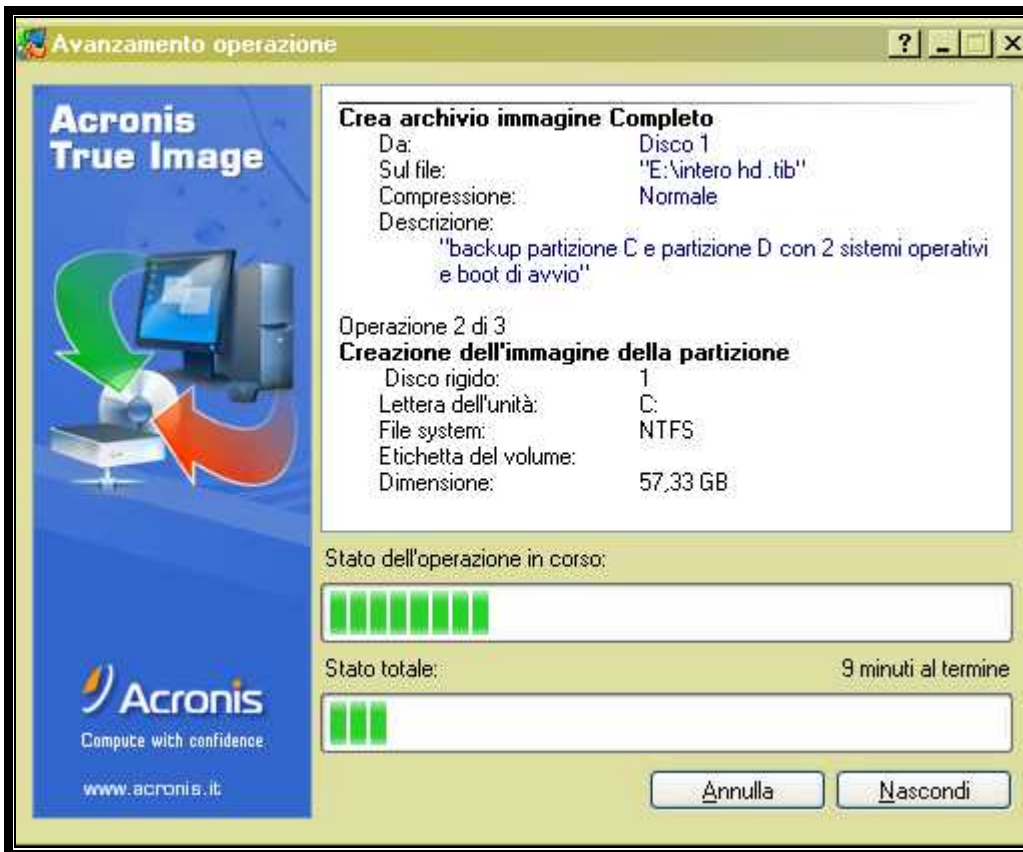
Avanzamento operazione

? _ □ X

Acronis True Image

Crea archivio immagine Completo

| | |
|---|---|
| Da: | Disco 1 |
| Sul file: | "E:\intero hd .tib" |
| Compressione: | Normale |
| Descrizione: | |

"backup partizione C e partizione D con 2 sistemi operativi e boot di avvio"

Operazione 2 di 3

Creazione dell'immagine della partizione

| | |
|---|---|
| Disco rigido: | 1 |
| Lettera dell'unità: | C: |
| File system: | NTFS |
| Etichetta del volume: | |
| Dimensione: | 57,33 GB |

Stato dell'operazione in corso:

Stato totale:

9 minuti al termine

Acronis

Compute with confidence

www.acronis.it

Annulla

Nascondi